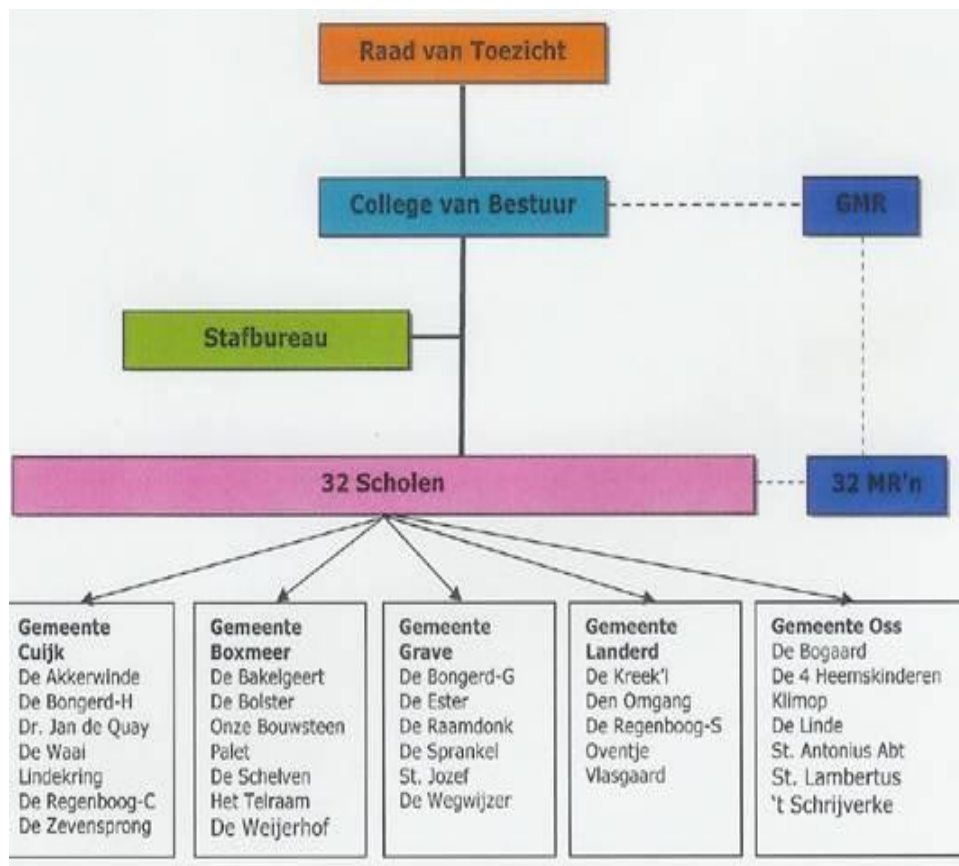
Raad van Toezicht

College van Bestuur

GMR

Stafbureau

32 Scholen

32 MR'n

Gemeente Cuijk
De Akkerwinde
De Bongerd-H
Dr. Jan de Quay
De Waai
Lindekring
De Regenboog-C
De Zevensprong

Gemeente Boxmeer
De Bakelgeert
De Bolster
Onze Bouwsteen
Palet
De Schelven
Het Telraam
De Weijerhof

Gemeente Grave
De Bongerd-G
De Ester
De Raamdonk
De Sprankel
St. Jozef
De Wegwijzer

Gemeente Landerd
De Kreek'l
Den Omgang
De Regenboog-S
Oventje
Vlasgaard

Gemeente Oss
De Bogaard
De 4 Heemskinderen
Klimop
De Linde
St. Antonius Abt
St. Lambertus
't Schrijverke